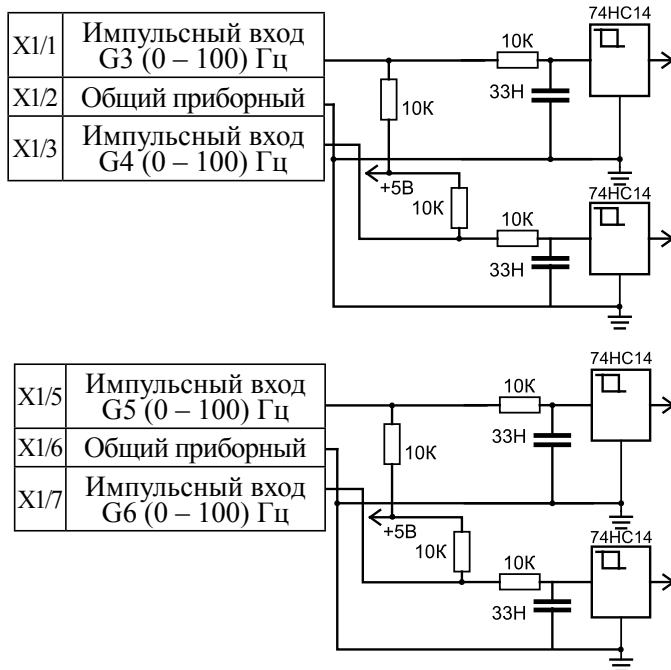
X1/1 Импульсный вход G3 (0 – 100) Гц
X1/2 Общий приборный
X1/3 Импульсный вход G4 (0 – 100) Гц

74HC14
10K
10K
33H
+5B
10K
74HC14
10K
33H

X1/5 Импульсный вход G5 (0 – 100) Гц
X1/6 Общий приборный
X1/7 Импульсный вход G6 (0 – 100) Гц

74HC14
10K
10K
33H
+5B
10K
74HC14
10K
33H